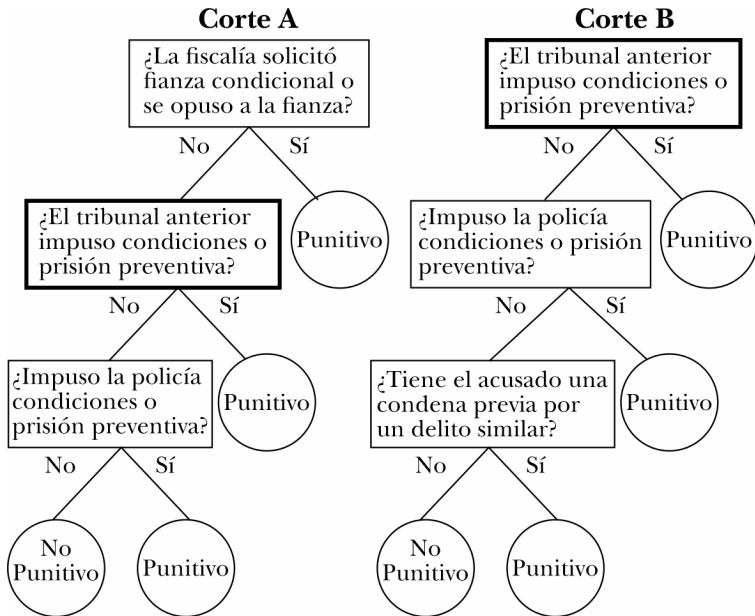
Corte A

¿La fiscalía solicitó fianza condicional o se opuso a la fianza?

No

Sí

Punitivo

¿El tribunal anterior impuso condiciones o prisión preventiva?

No

Sí

Punitivo

¿Impuso la policía condiciones o prisión preventiva?

No

Sí

No Punitivo

Punitivo

Corte B

¿El tribunal anterior impuso condiciones o prisión preventiva?

No

Sí

Punitivo

¿Impuso la policía condiciones o prisión preventiva?

No

Sí

Punitivo

¿Tiene el acusado una condena previa por un delito similar?

No

Sí

No Punitivo

Punitivo